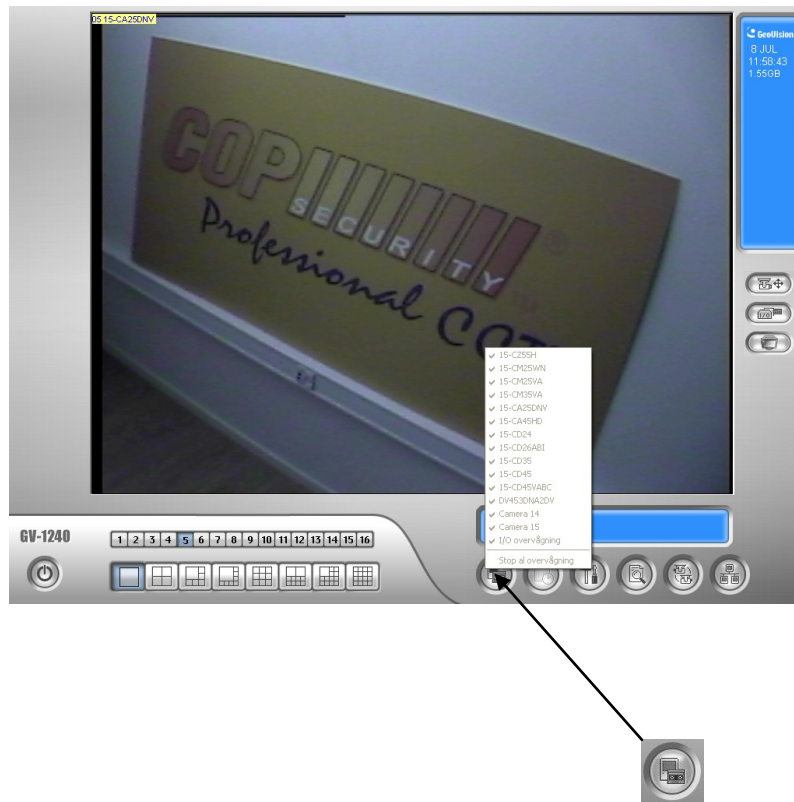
05 15-CA25DNV

COP SECURITY
Professional CCTV

GeoVision
8 JUL
11:58:43
1.55GB

15-C25SH
15-CM25WN
15-CM25VA
15-CM35VA
15-CA25DNV
15-CA45HD
15-CD24
15-CD26ABI
15-CD35
15-CD45
15-CD45VABC
DV453DNA2DV
Camera 14
Camera 15
I/O overvågning
Stop al overvågning

GV-1240

1 2 3 4 5 6 7 8 9 10 11 12 13 14 15 16